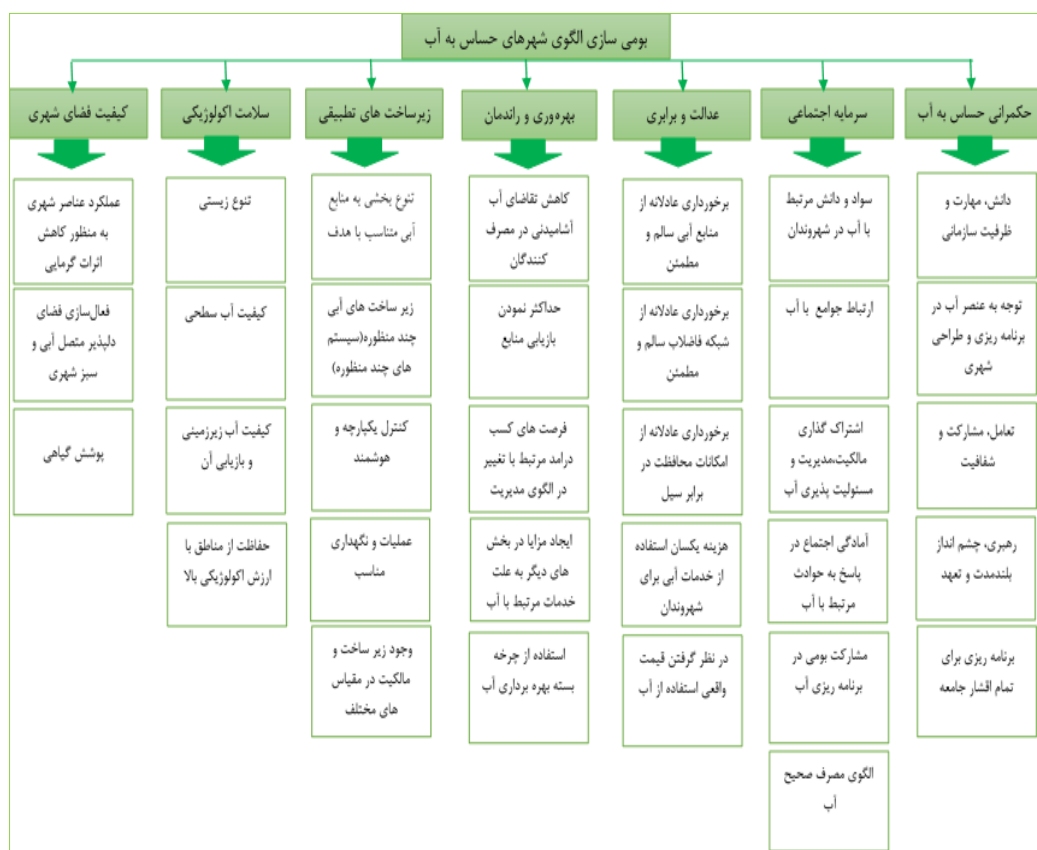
بومی سازی الگوی شهرهای حساس به آب

حکمرانی حساس به آب

دانش، مهارت و ظرفیت سازمانی

توجه به عنصر آب در برنامه ریزی و طراحی شهری

تعامل، مشارکت و شفافیت

رهبری، چشم انداز بلندمدت و تعهد

برنامه ریزی برای تمام اقشار جامعه

سرمایه اجتماعی

سواد و دانش مرتبط با آب در شهروندان

ارتباط جوامع با آب

اشتراک گذاری مالکیت،مدیریت و مسئولیت پذیری آب

آمادگی اجتماع در پاسخ به حوادث مرتبط با آب

مشارکت بومی در برنامه ریزی آب

الگوی مصرف صحیح آب

عدالت و برابری

برخورداری عادلانه از منابع آبی سالم و مطمئن

برخورداری عادلانه از شبکه فاضلاب سالم و مطمئن

برخورداری عادلانه از امکانات محافظت در برابر سیل

هزینه یکسان استفاده از خدمات آبی برای شهروندان

در نظر گرفتن قیمت واقعی استفاده از آب

بهره‌وری و راندمان

کاهش تقاضای آب آشامیدنی در مصرف کنندگان

حداکثر نمودن بازیابی منابع

فرصت های کسب درامد مرتبط با تغییر در الگوی مدیریت

ایجاد مزایا در بخش های دیگر به علت خدمات مرتبط با آب

استفاده از چرخه بسته بهره برداری آب

زیرساخت های تطبیقی

تنوع بخشی به منابع آبی متناسب با هدف

زیر ساخت های آبی چند منظوره(سیستم های چند منظوره)

کنترل یکپارچه و هوشمند

عملیات و نگهداری مناسب

وجود زیر ساخت و مالکیت در مقیاس های مختلف

سلامت اکولوژیکی

تنوع زیستی

کیفیت آب سطحی

کیفیت آب زیرزمینی و بازیابی آن

حفاظت از مناطق با ارزش اکولوژیکی بالا

کیفیت فضای شهری

عملکرد عناصر شهری به منظور کاهش اثرات گرمایی

فعال‌سازی فضای دلپذیر متصل آبی و سبز شهری

پوشش گیاهی